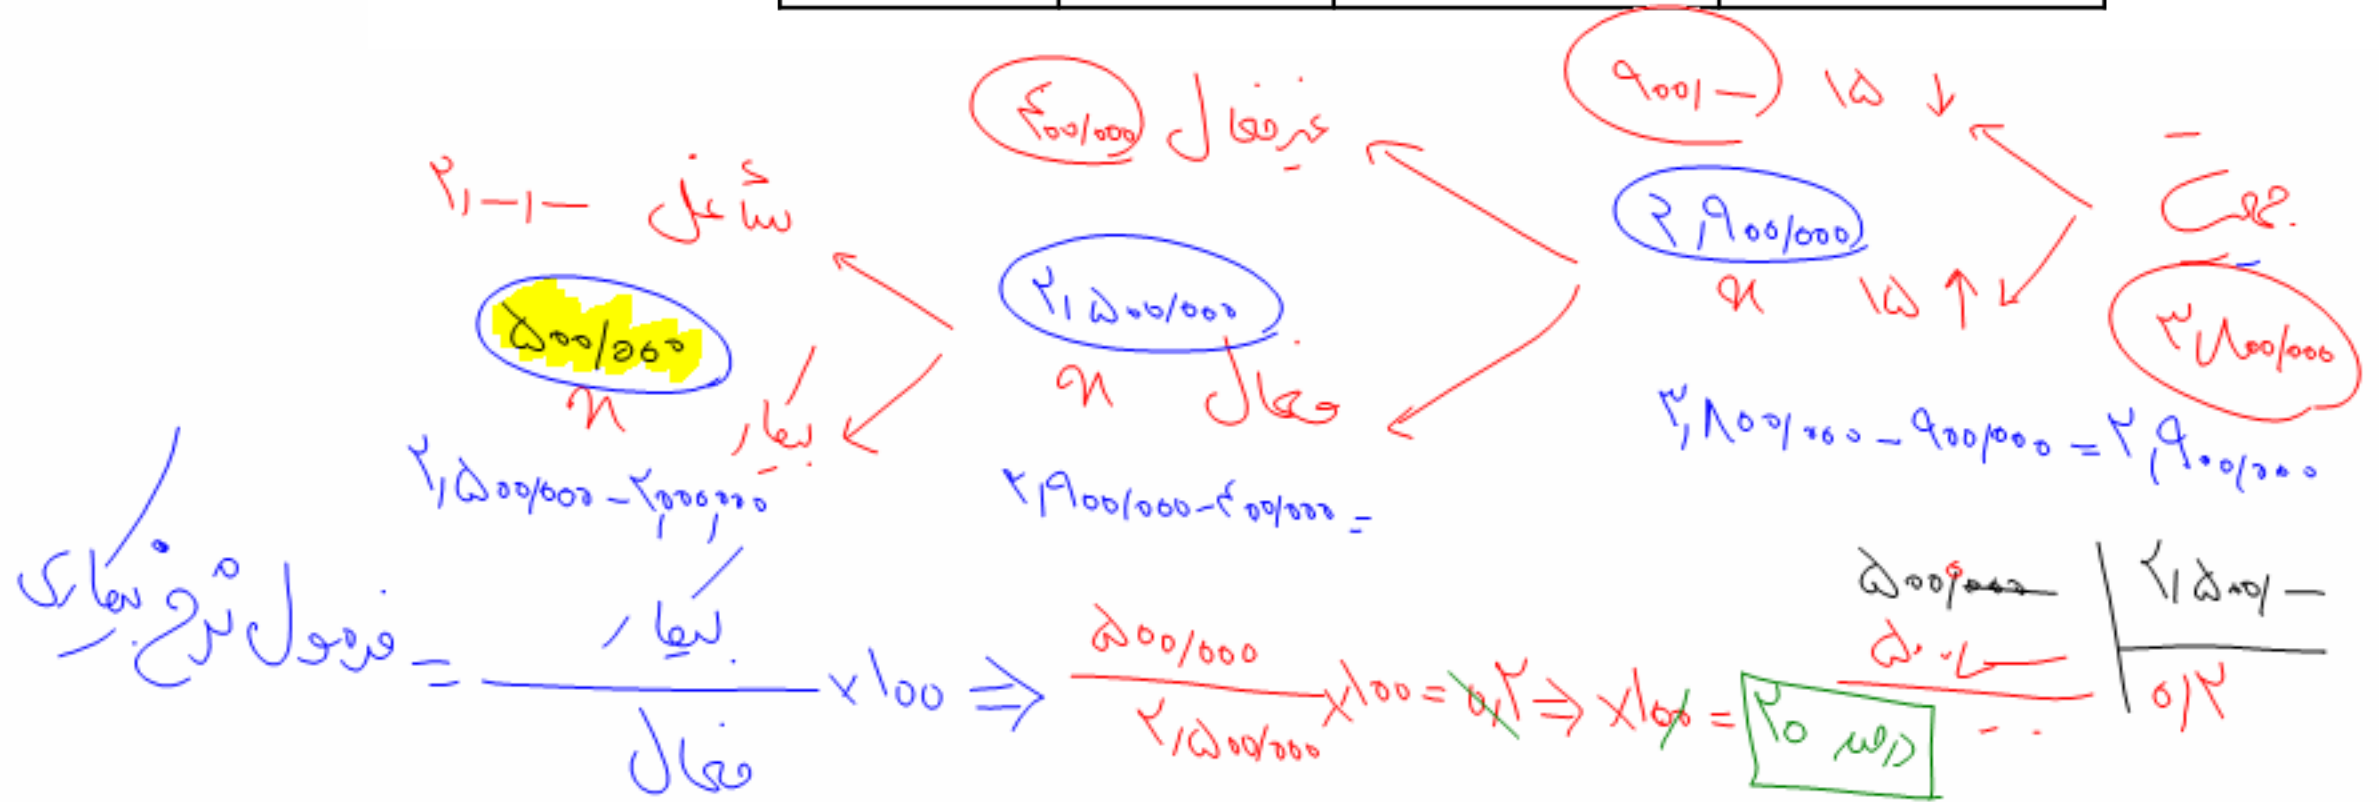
۹۰۰,۰۰۰ ۱۵ ↓

غیرفعال ۴۰۰,۰۰۰

۲,۹۰۰,۰۰۰ ۱۵ ↑

جمع

۳,۸۰۰,۰۰۰

۲,۱۰۰,۰۰۰ شاغل

۲,۵۰۰,۰۰۰ فعال

۵۰۰,۰۰۰ بیکار

۳,۸۰۰,۰۰۰ − ۹۰۰,۰۰۰ = ۲,۹۰۰,۰۰۰

۲,۵۰۰,۰۰۰ − ۲,۰۰۰,۰۰۰

۲,۹۰۰,۰۰۰ − ۴۰۰,۰۰۰ =

فرمول نرخ بیکاری = $\frac{\text{بیکار}}{\text{فعال}} \times ۱۰۰ \Rightarrow \frac{۵۰۰,۰۰۰}{۲,۵۰۰,۰۰۰} \times ۱۰۰ = ۰/۲ \Rightarrow \times ۱۰۰ =$ ۲۰ درصد

۵۰۰,۰۰۰ | ۲,۵۰۰,۰۰۰
۵۰۰,۰۰۰ | ۰/۲